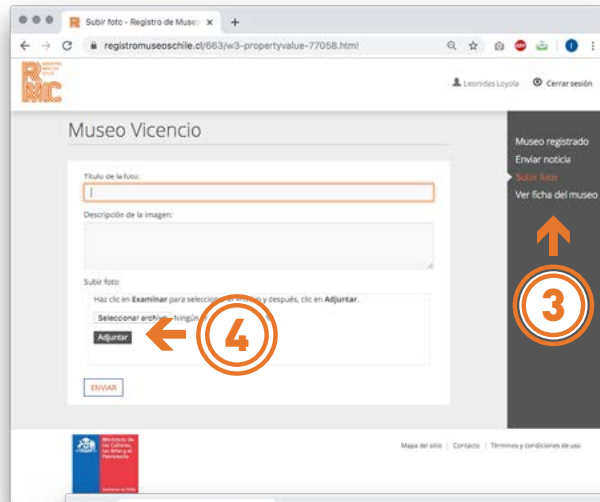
Subir foto - Registro de Museo ×
registromuseoschile.cl/663/w3-propertyvalue-77058.html

RMC

Leonidas Loyola  Cerrar sesión

Museo Vicencio

Título de la foto:

Descripción de la imagen:

Subir foto:
Haz clic en Examinar para seleccionar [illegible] y después, clic en Adjuntar.
Seleccionar archiv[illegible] Ningún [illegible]
Adjuntar

4

ENVIAR

Museo registrado
Enviar noticia
Subir foto
Ver ficha del museo

3

Ministerio de las Culturas, las Artes y el Patrimonio

Gobierno de Chile

Mapa del sitio | Contacto | Términos y condiciones de uso